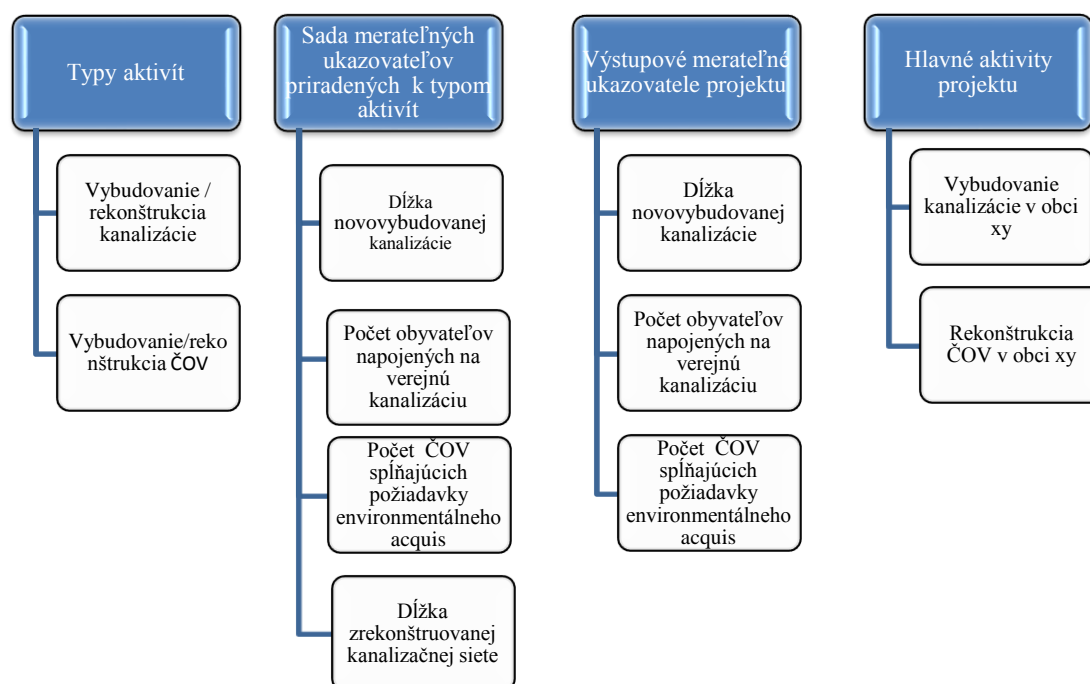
Typy aktivít

Vybudovanie / rekonštrukcia kanalizácie

Vybudovanie/rekonštrukcia ČOV

Sada merateľných ukazovateľov priradených k typom aktivít

Dĺžka novovybudovanej kanalizácie

Počet obyvateľov napojených na verejnú kanalizáciu

Počet ČOV spĺňajúcich požiadavky environmentálneho acquis

Dĺžka zrekonštruovanej kanalizačnej siete

Výstupové merateľné ukazovatele projektu

Dĺžka novovybudovanej kanalizácie

Počet obyvateľov napojených na verejnú kanalizáciu

Počet ČOV spĺňajúcich požiadavky environmentálneho acquis

Hlavné aktivity projektu

Vybudovanie kanalizácie v obci xy

Rekonštrukcia ČOV v obci xy